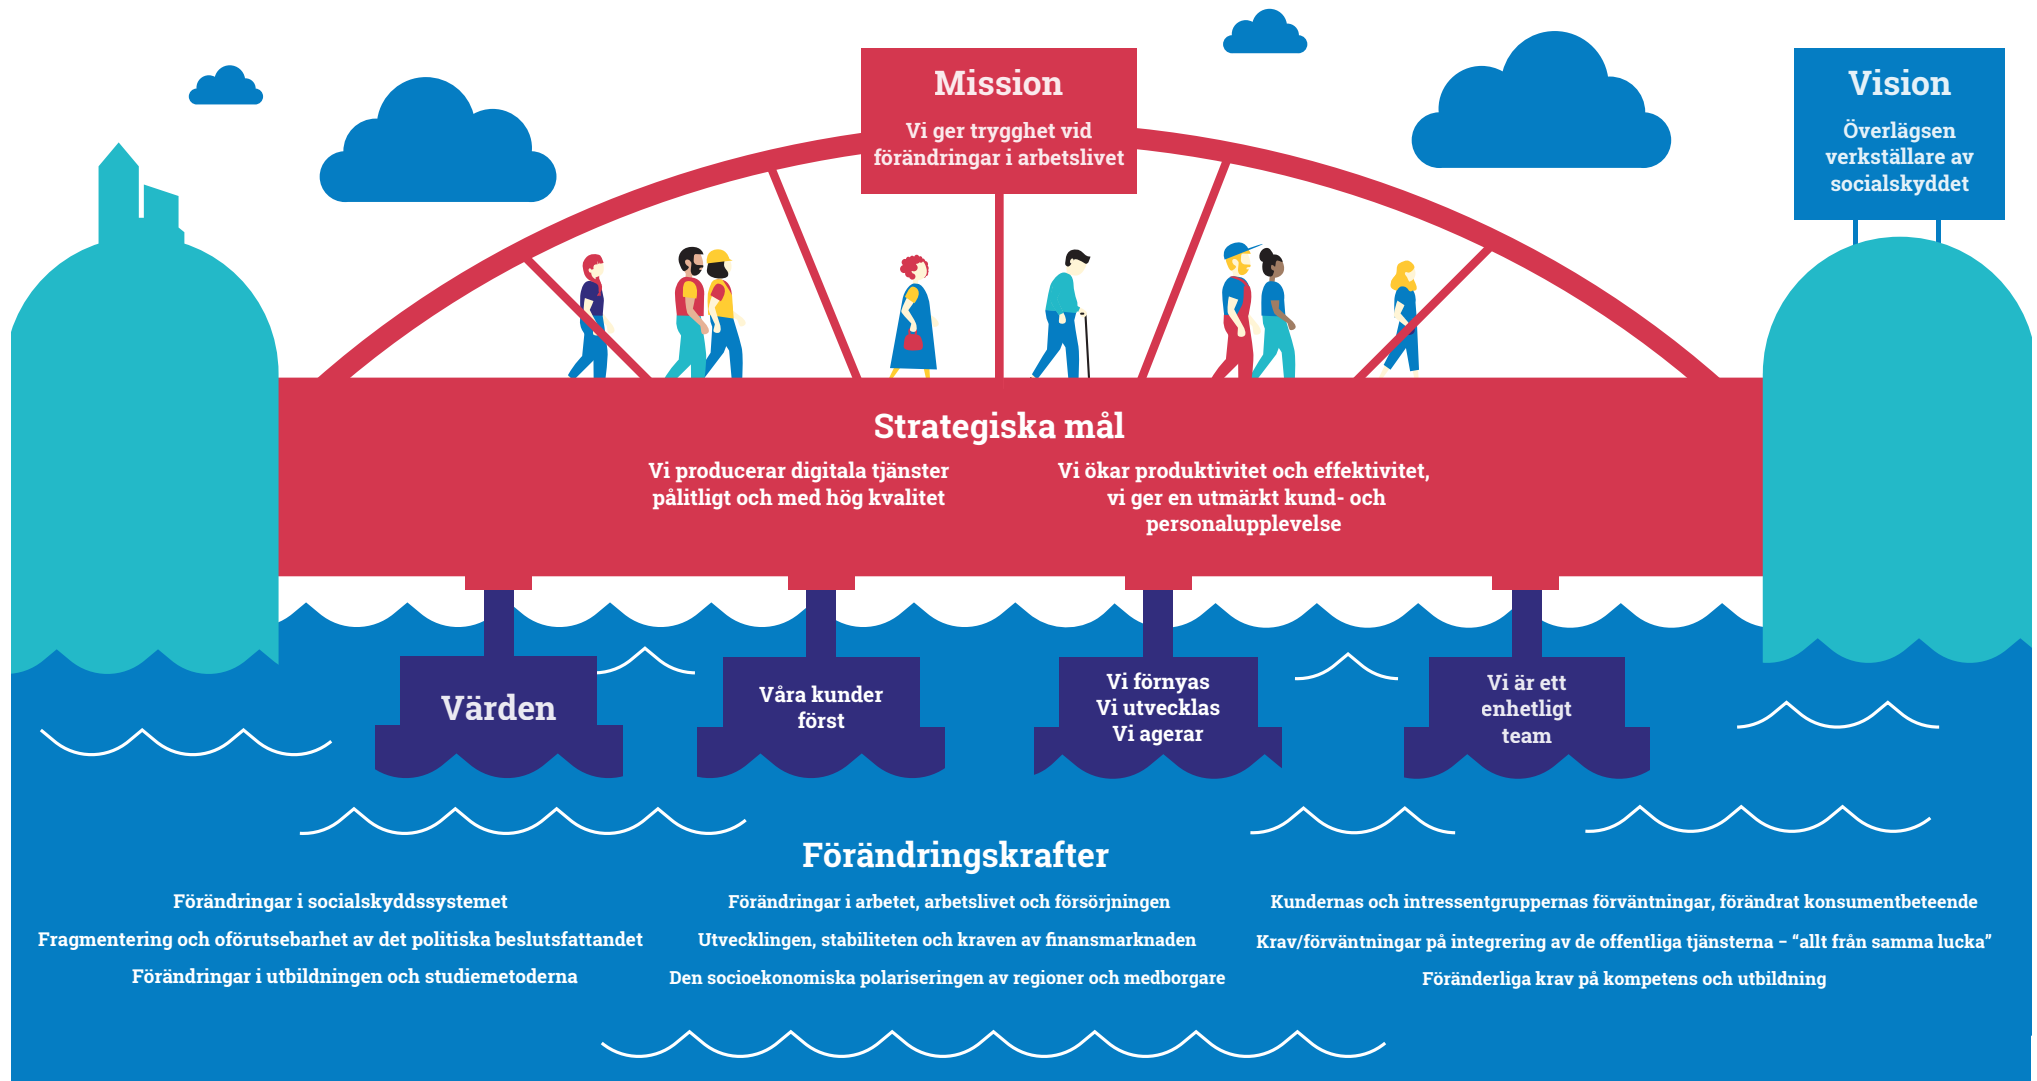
Mission

Vi ger trygghet vid förändringar i arbetslivet

Vision

Överlägsen verkställare av socialskyddet

Strategiska mål

Vi producerar digitala tjänster pålitligt och med hög kvalitet

Vi ökar produktivitet och effektivitet, vi ger en utmärkt kund- och personalupplevelse

Värden

Våra kunder först

Vi förnyas
Vi utvecklas
Vi agerar

Vi är ett enhetligt team

Förändringskrafter

Förändringar i socialskyddssystemet
Fragmentering och oförutsebarhet av det politiska beslutsfattandet
Förändringar i utbildningen och studiemetoderna

Förändringar i arbetet, arbetslivet och försörjningen
Utvecklingen, stabiliteten och kraven av finansmarknaden
Den socioekonomiska polariseringen av regioner och medborgare

Kundernas och intressentgruppernas förväntningar, förändrat konsumentbeteende
Krav/förväntningar på integrering av de offentliga tjänsterna – “allt från samma lucka”
Föränderliga krav på kompetens och utbildning